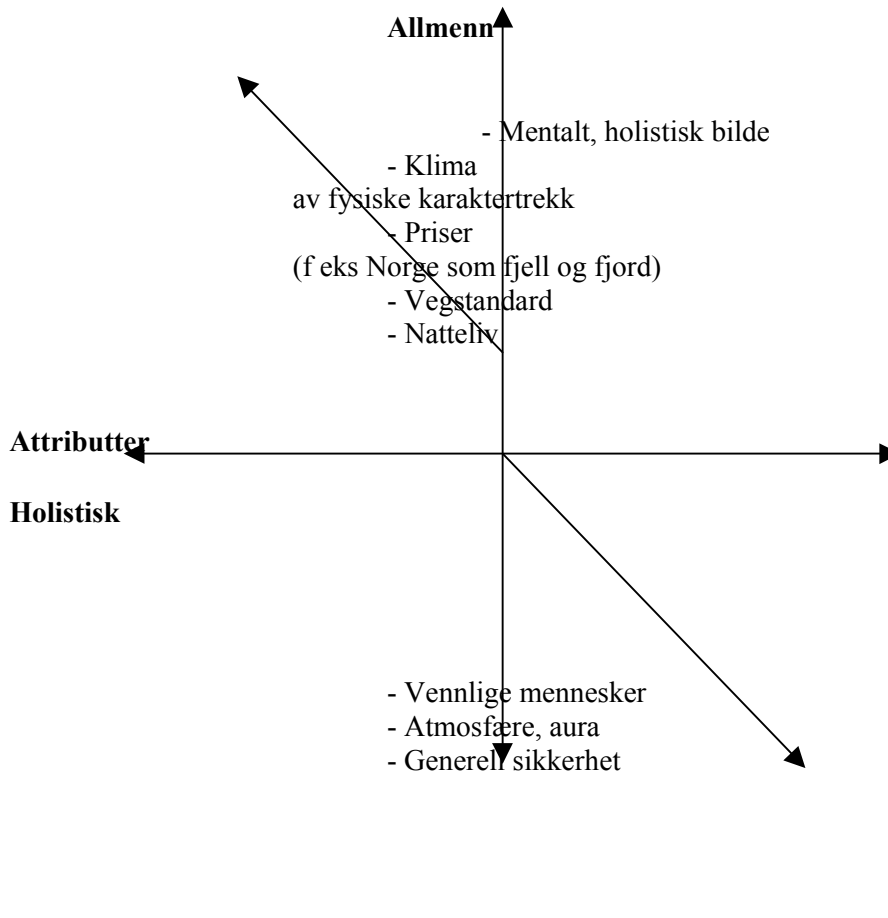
Allmenn

- Mentalt, holistisk bilde
- Klima
av fysiske karaktertrekk
- Priser
(f eks Norge som fjell og fjord)
- Vegstandard
- Natteliv

Attributter

Holistisk

- Vennlige mennesker
- Atmosfære, aura
- Generell sikkerhet